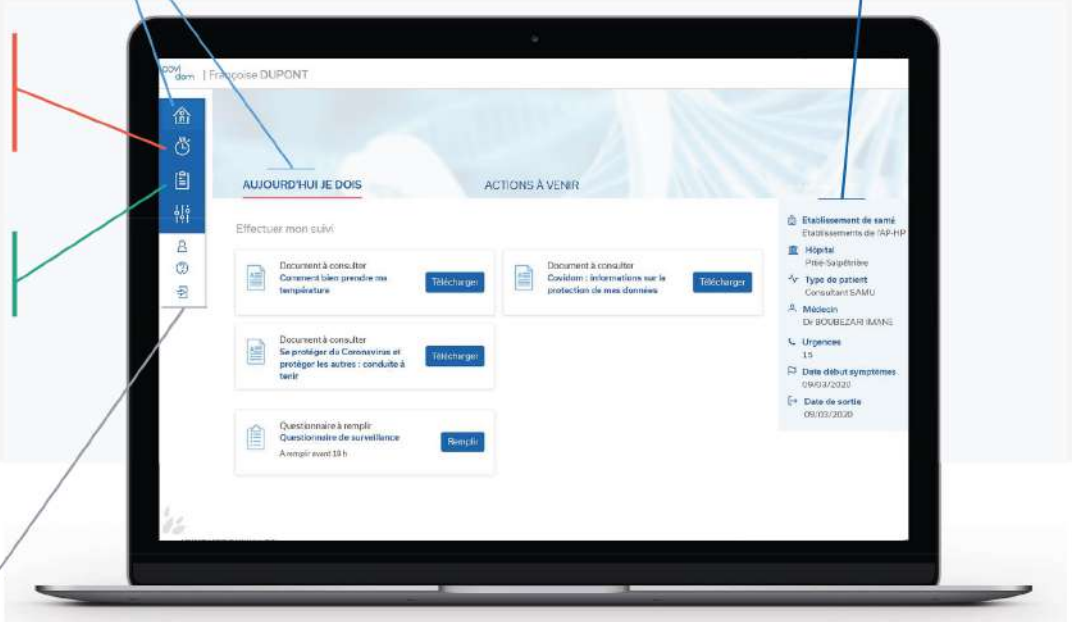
covi dom | Françoise DUPONT

AUJOURD'HUI JE DOIS

ACTIONS À VENIR

Effectuer mon suivi

Document à consulter
Comment bien prendre ma température
Télécharger

Document à consulter
Covidom : informations sur la protection de mes données
Télécharger

Document à consulter
Se protéger du Coronavirus et protéger les autres : conduite à tenir
Télécharger

Questionnaire à remplir
Questionnaire de surveillance
A remplir avant 19 h
Remplir

Etablissement de santé
Etablissements de l'AP-HP

Hôpital
Pitié-Salpêtrière

Type de patient
Consultant SAMU

Médecin
Dr BOUBEZARI IMANE

Urgences
15

Date début symptômes
09/03/2020

Date de sortie
09/03/2020